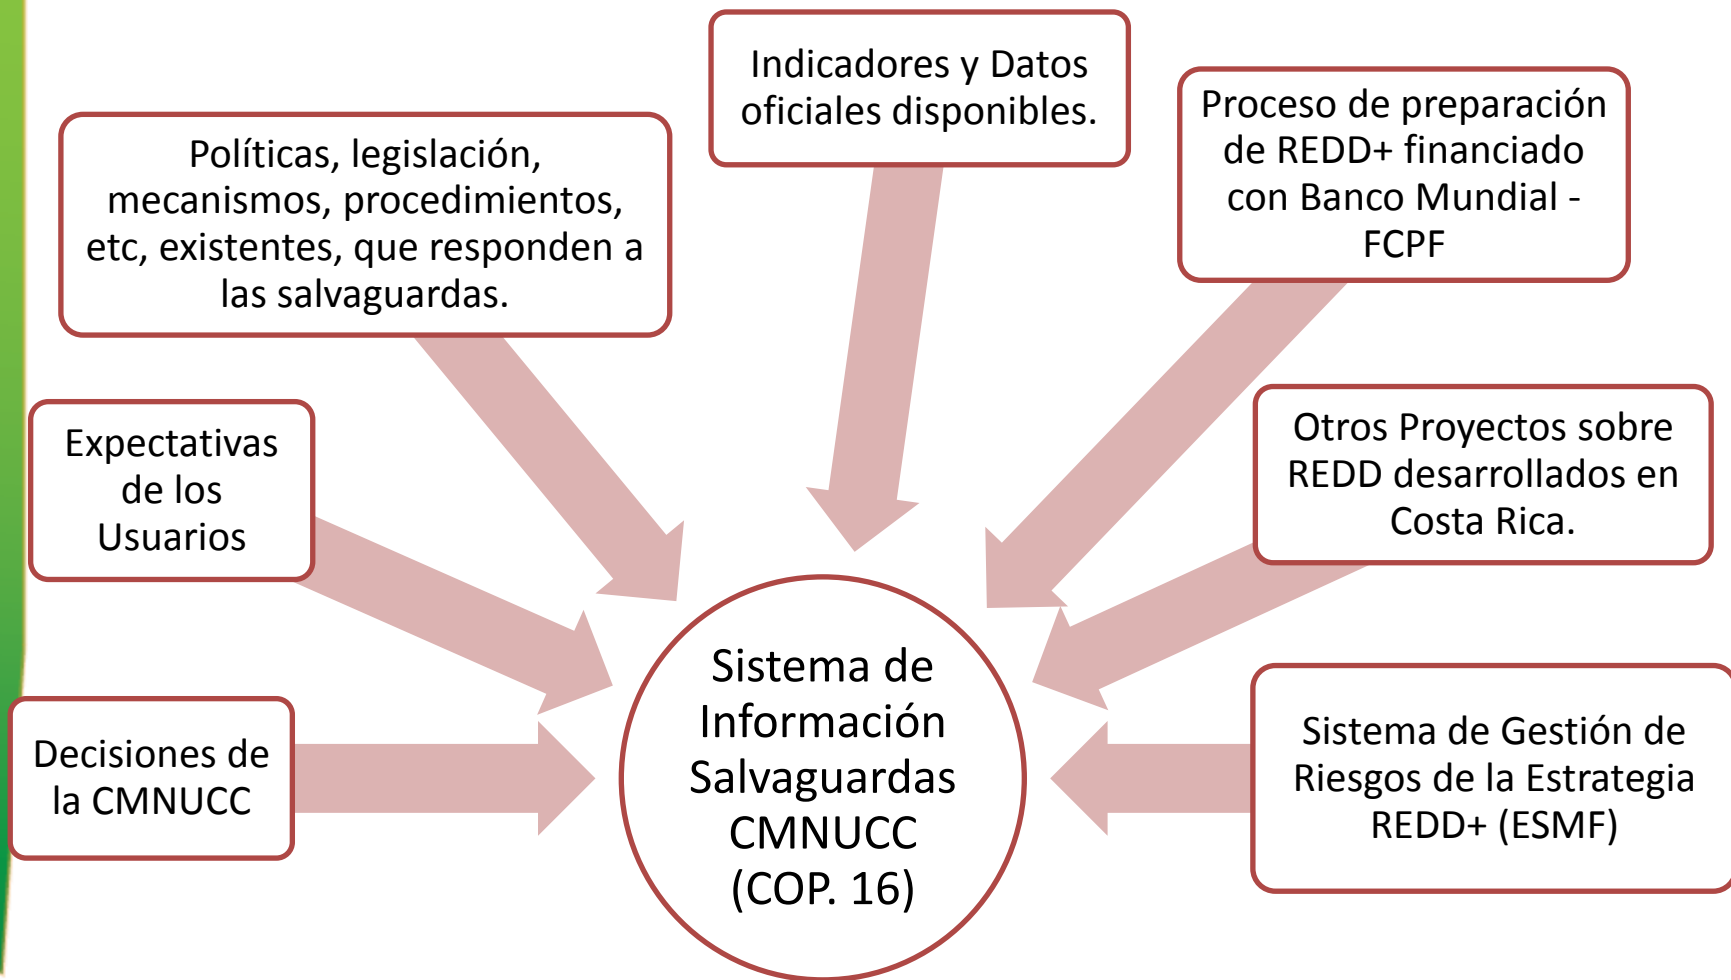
Indicadores y Datos oficiales disponibles.

Políticas, legislación, mecanismos, procedimientos, etc, existentes, que responden a las salvaguardas.

Proceso de preparación de REDD+ financiado con Banco Mundial - FCPF

Expectativas de los Usuarios

Otros Proyectos sobre REDD desarrollados en Costa Rica.

Decisiones de la CMNUCC

Sistema de Información Salvaguardas CMNUCC (COP. 16)

Sistema de Gestión de Riesgos de la Estrategia REDD+ (ESMF)